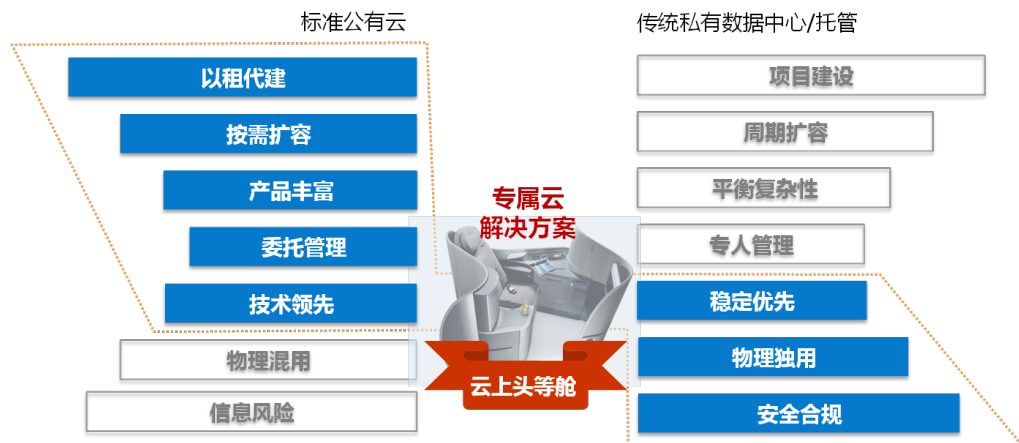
标准公有云

以租代建

按需扩容

产品丰富

委托管理

技术领先

物理混用

信息风险

专属云
解决方案

云上头等舱

传统私有数据中心/托管

项目建设

周期扩容

平衡复杂性

专人管理

稳定优先

物理独用

安全合规